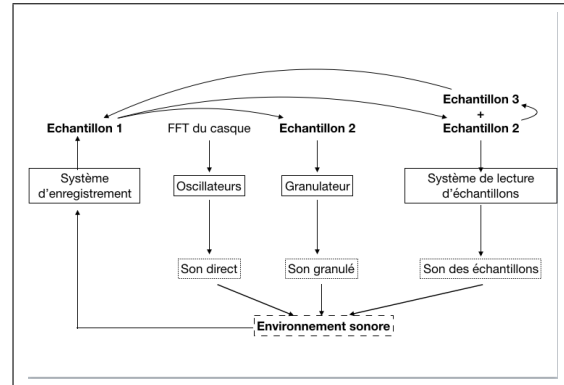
Echantillon 3
+
Echantillon 2

Echantillon 1

FFT du casque

Echantillon 2

Système d'enregistrement

Oscillateurs

Granulateur

Système de lecture d'échantillons

Son direct

Son granulé

Son des échantillons

Environnement sonore